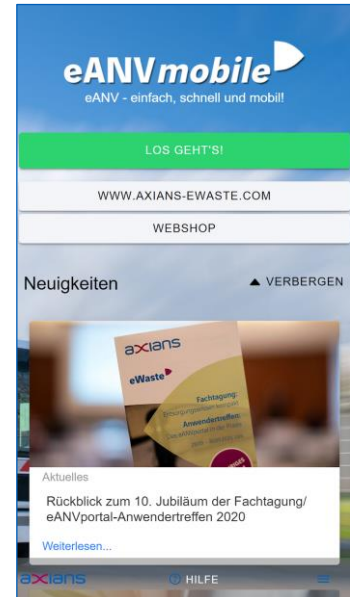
eANVmobile
eANV - einfach, schnell und mobil!

LOS GEHT'S!

WWW.AXIANS-EWASTE.COM

WEBSHOP

Neuigkeiten

▲ VERBERGEN

axians
eWaste
Fachtagung:
Anwendertreffen:
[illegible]

Aktuelles

Rückblick zum 10. Jubiläum der Fachtagung/ eANVportal-Anwendertreffen 2020

Weiterlesen...

axians

HILFE